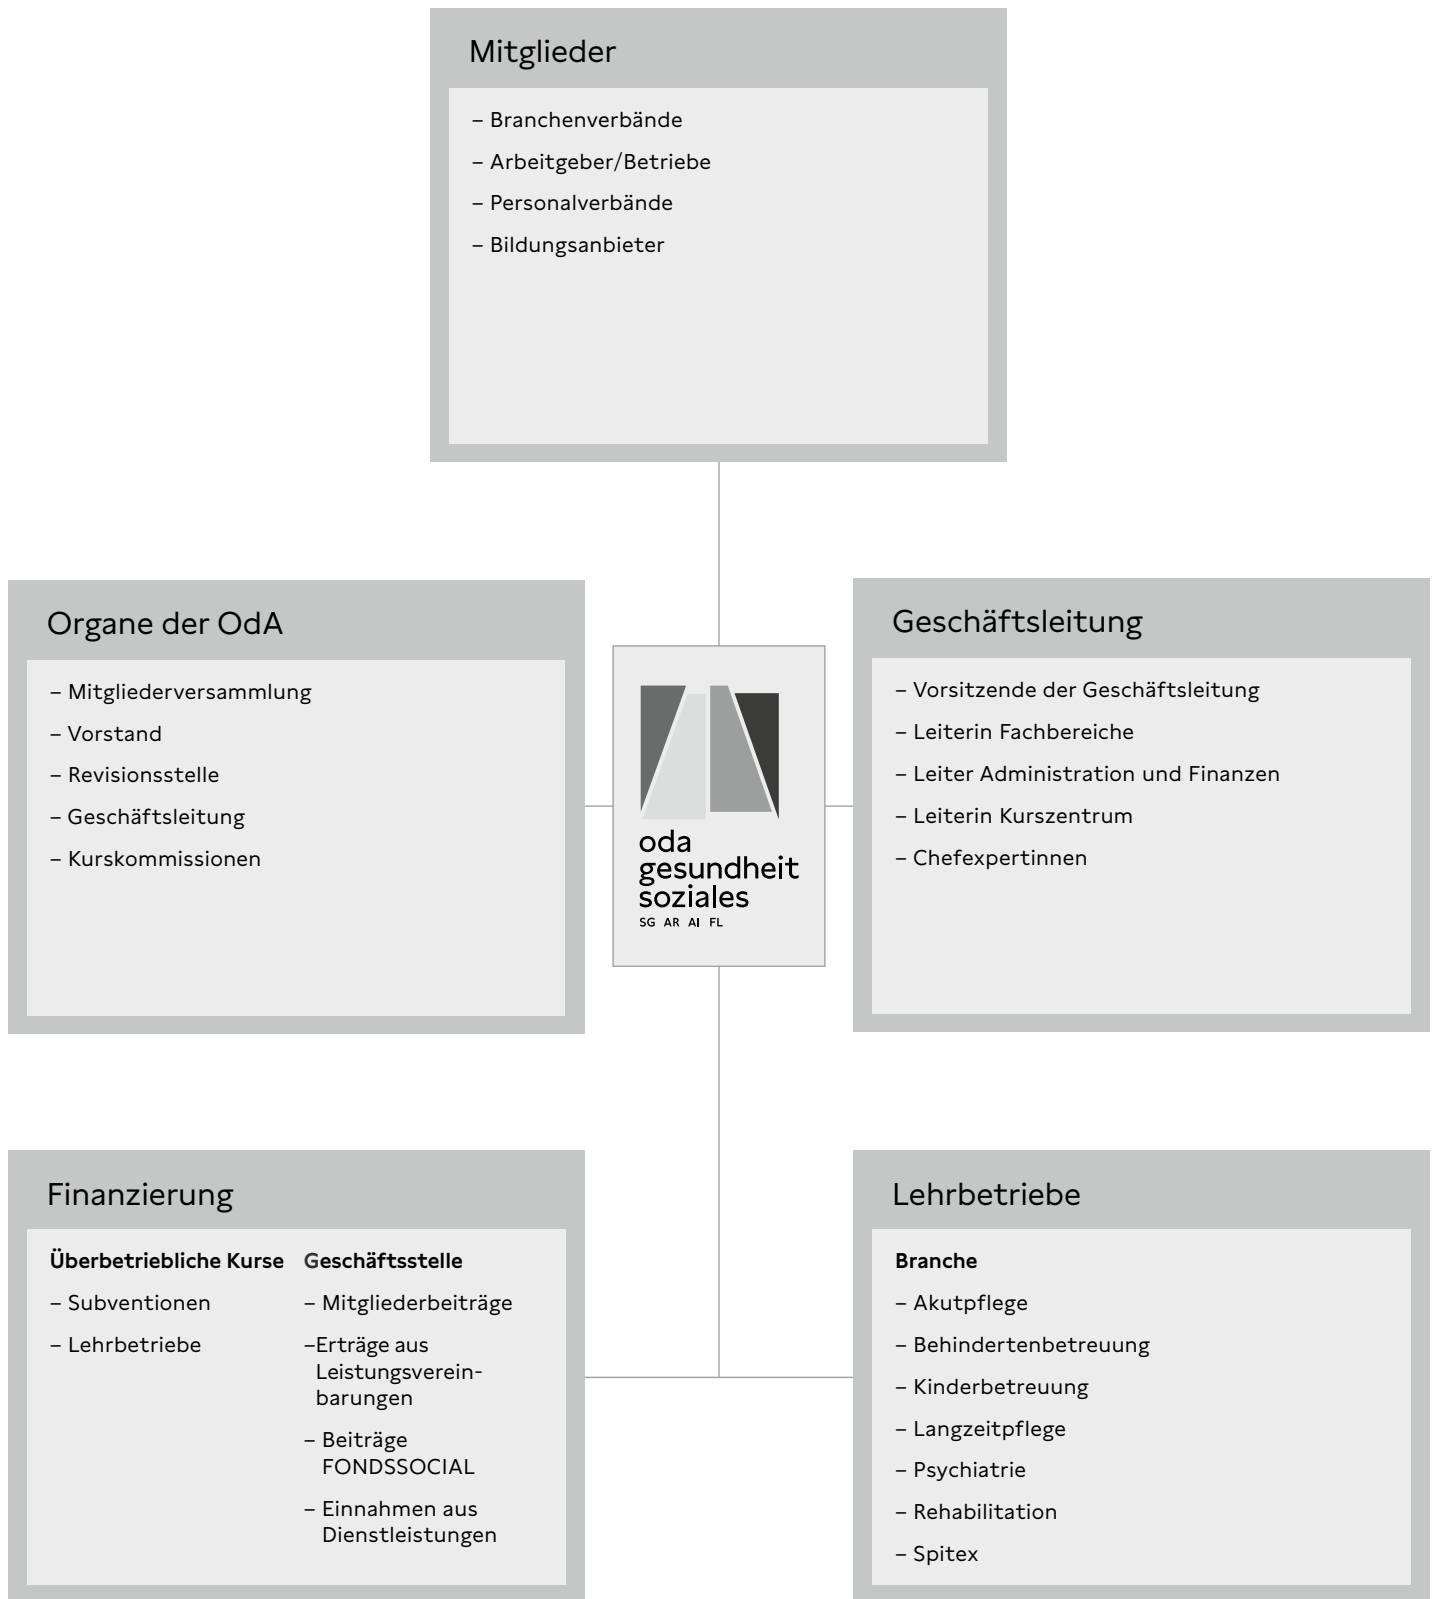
Mitglieder

– Branchenverbände
– Arbeitgeber/Betriebe
– Personalverbände
– Bildungsanbieter

Organe der OdA

– Mitgliederversammlung
– Vorstand
– Revisionsstelle
– Geschäftsleitung
– Kurskommissionen

oda
gesundheit
soziales
SG AR AI FL

Geschäftsleitung

– Vorsitzende der Geschäftsleitung
– Leiterin Fachbereiche
– Leiter Administration und Finanzen
– Leiterin Kurszentrum
– Chefexpertinnen

Finanzierung

**Überbetriebliche Kurse**
– Subventionen
– Lehrbetriebe

**Geschäftsstelle**
– Mitgliederbeiträge
–Erträge aus Leistungsvereinbarungen
– Beiträge FONDSSOCIAL
– Einnahmen aus Dienstleistungen

Lehrbetriebe

**Branche**
– Akutpflege
– Behindertenbetreuung
– Kinderbetreuung
– Langzeitpflege
– Psychiatrie
– Rehabilitation
– Spitex